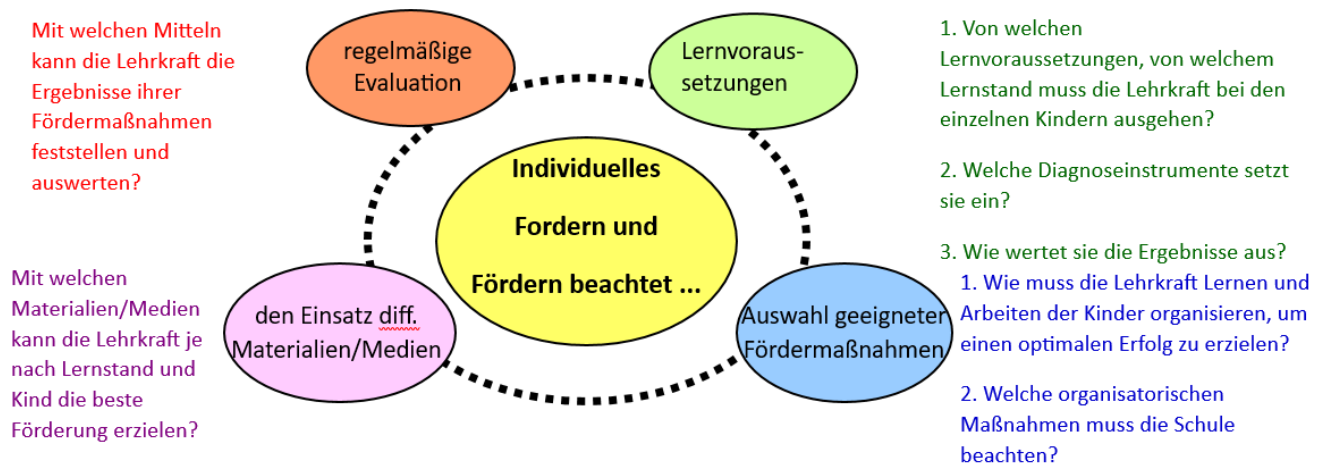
Mit welchen Mitteln kann die Lehrkraft die Ergebnisse ihrer Fördermaßnahmen feststellen und auswerten?

regelmäßige Evaluation

Lernvoraus-setzungen

1. Von welchen Lernvoraussetzungen, von welchem Lernstand muss die Lehrkraft bei den einzelnen Kindern ausgehen?

2. Welche Diagnoseinstrumente setzt sie ein?

3. Wie wertet sie die Ergebnisse aus?

Individuelles Fordern und Fördern beachtet ...

Mit welchen Materialien/Medien kann die Lehrkraft je nach Lernstand und Kind die beste Förderung erzielen?

den Einsatz diff. Materialien/Medien

Auswahl geeigneter Fördermaßnahmen

1. Wie muss die Lehrkraft Lernen und Arbeiten der Kinder organisieren, um einen optimalen Erfolg zu erzielen?

2. Welche organisatorischen Maßnahmen muss die Schule beachten?